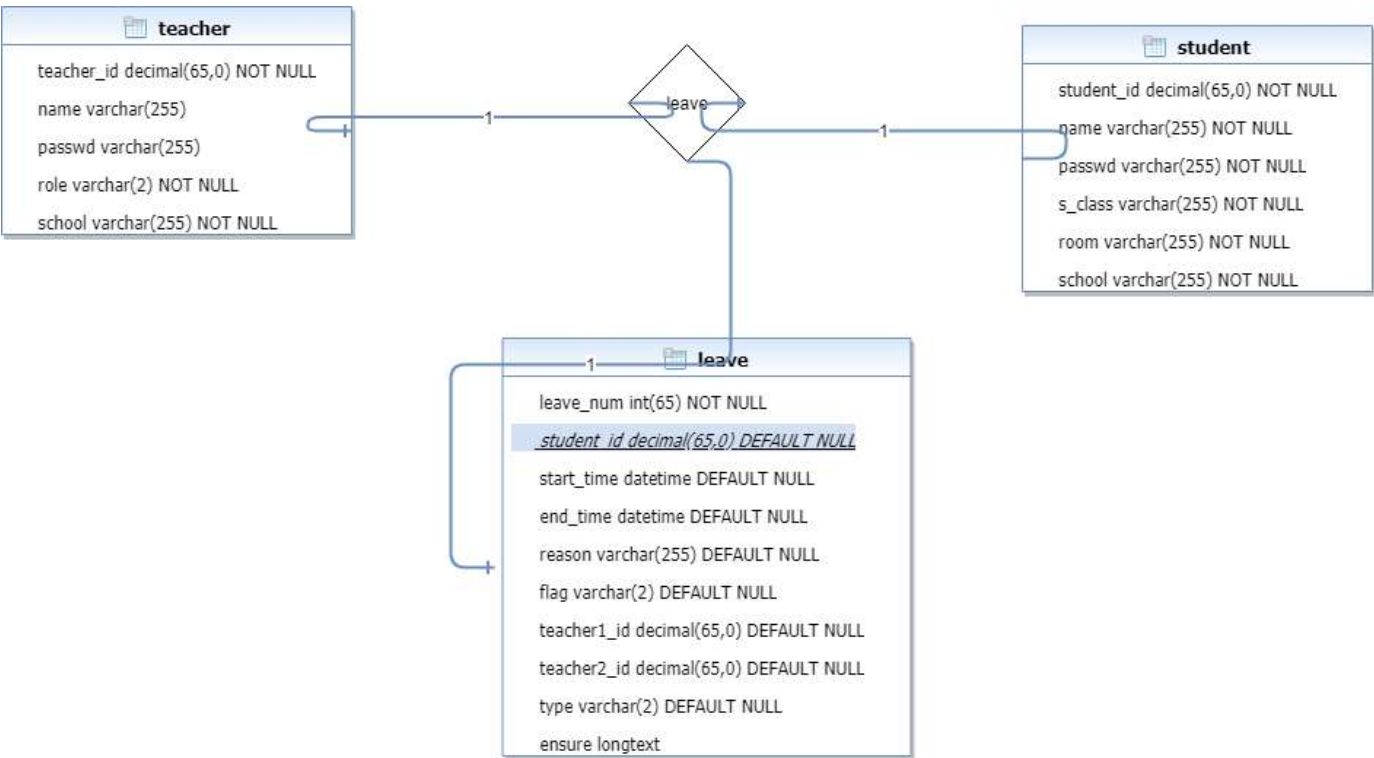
teacher

teacher_id decimal(65,0) NOT NULL
name varchar(255)
passwd varchar(255)
role varchar(2) NOT NULL
school varchar(255) NOT NULL

1

leave

1

student

student_id decimal(65,0) NOT NULL
name varchar(255) NOT NULL
passwd varchar(255) NOT NULL
s_class varchar(255) NOT NULL
room varchar(255) NOT NULL
school varchar(255) NOT NULL

1

leave

leave_num int(65) NOT NULL
student_id decimal(65,0) DEFAULT NULL
start_time datetime DEFAULT NULL
end_time datetime DEFAULT NULL
reason varchar(255) DEFAULT NULL
flag varchar(2) DEFAULT NULL
teacher1_id decimal(65,0) DEFAULT NULL
teacher2_id decimal(65,0) DEFAULT NULL
type varchar(2) DEFAULT NULL
ensure longtext